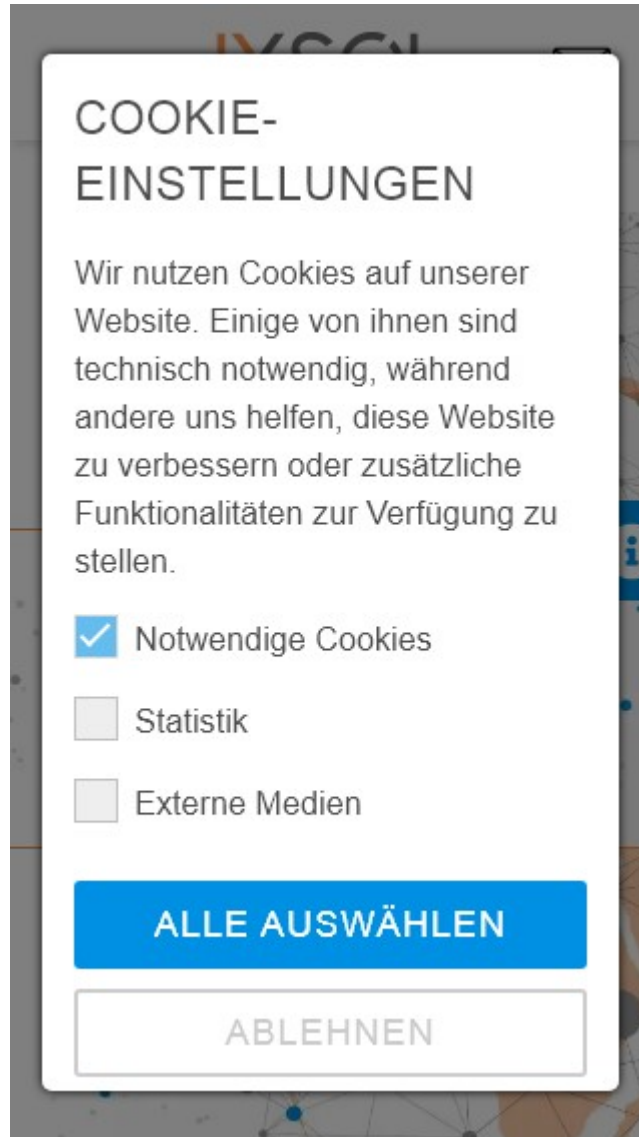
COOKIE-EINSTELLUNGEN

Wir nutzen Cookies auf unserer Website. Einige von ihnen sind technisch notwendig, während andere uns helfen, diese Website zu verbessern oder zusätzliche Funktionalitäten zur Verfügung zu stellen.

Notwendige Cookies

Statistik

Externe Medien

ALLE AUSWÄHLEN

ABLEHNEN